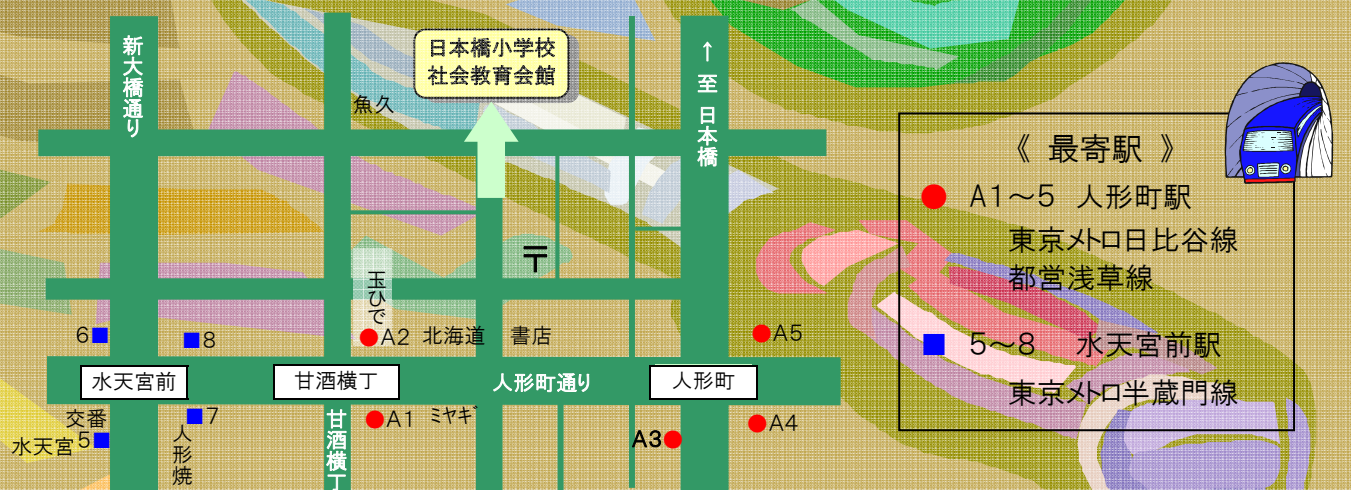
新大橋通り

日本橋小学校
社会教育会館

魚久

↑
至
日本橋

《 最寄駅 》
A1～5 人形町駅
東京メトロ日比谷線
都営浅草線
5～8 水天宮前駅
東京メトロ半蔵門線

〒

玉ひで

6
8
A2 北海道 書店
A5

水天宮前
甘酒横丁
人形町通り
人形町

交番
水天宮 5
7
人形焼
甘酒横丁
A1 ミヤギ
A3
A4